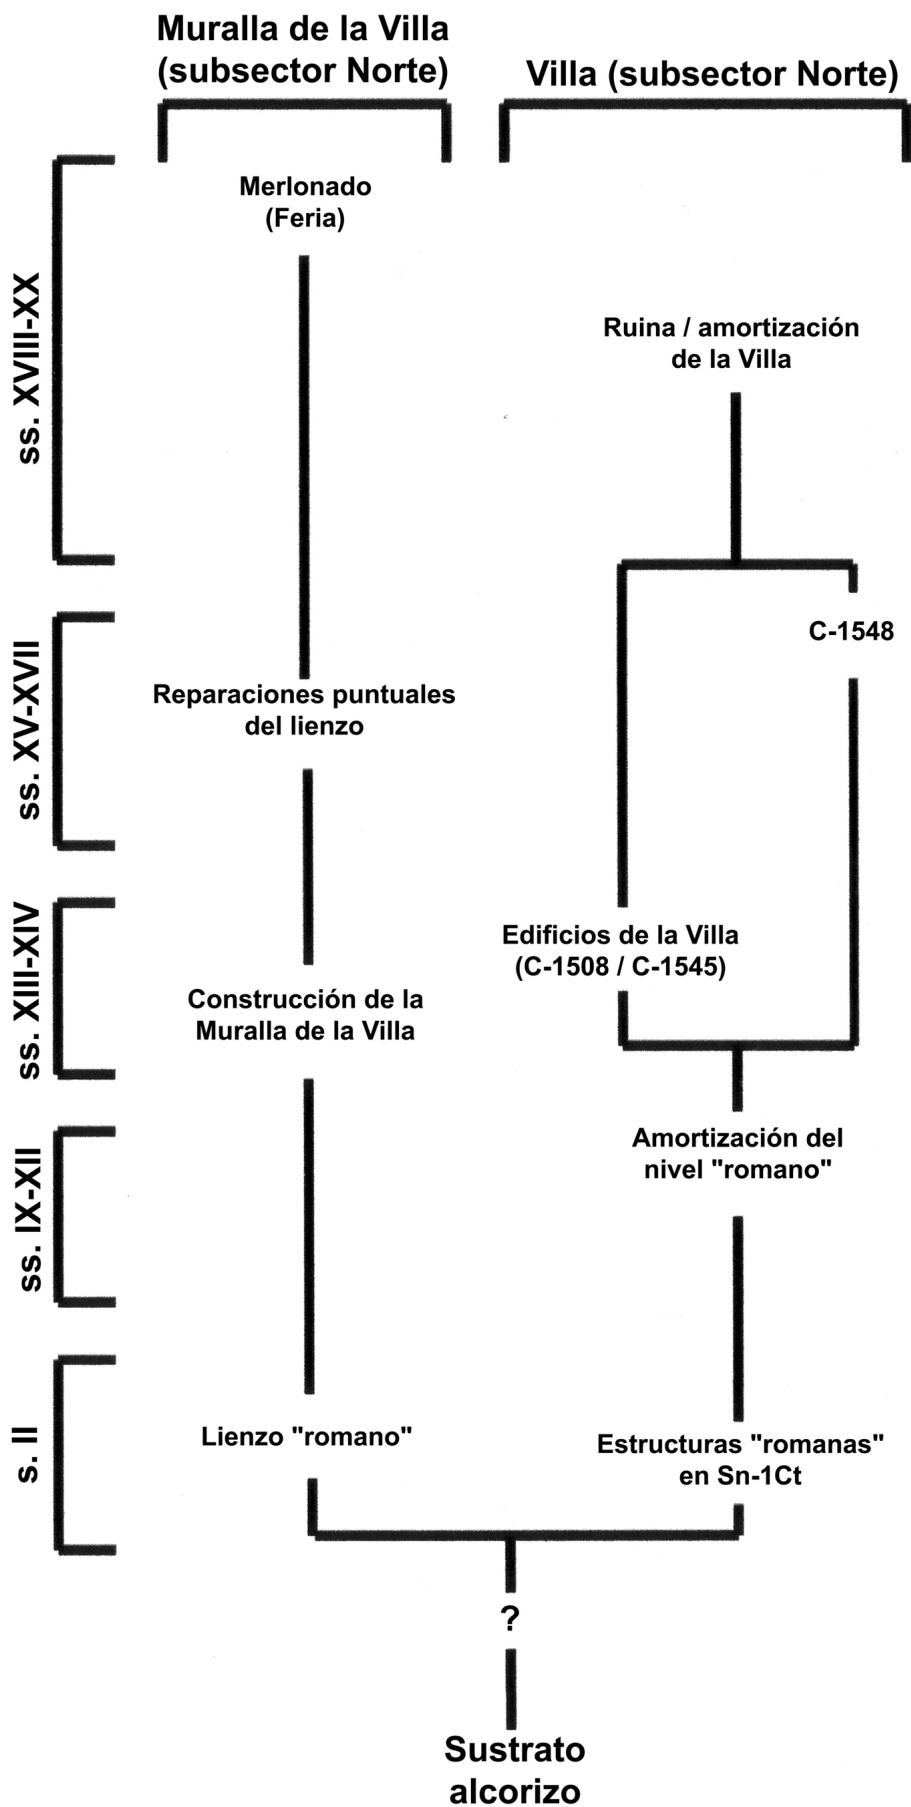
Muralla de la Villa (subsector Norte)

Villa (subsector Norte)

ss. XVIII-XX

Merlonado (Feria)

Ruina / amortización de la Villa

ss. XV-XVII

C-1548

Reparaciones puntuales del lienzo

ss. XIII-XIV

Edificios de la Villa (C-1508 / C-1545)

Construcción de la Muralla de la Villa

ss. IX-XII

Amortización del nivel "romano"

s. II

Lienzo "romano"

Estructuras "romanas" en Sn-1Ct

?

Sustrato alcorizo